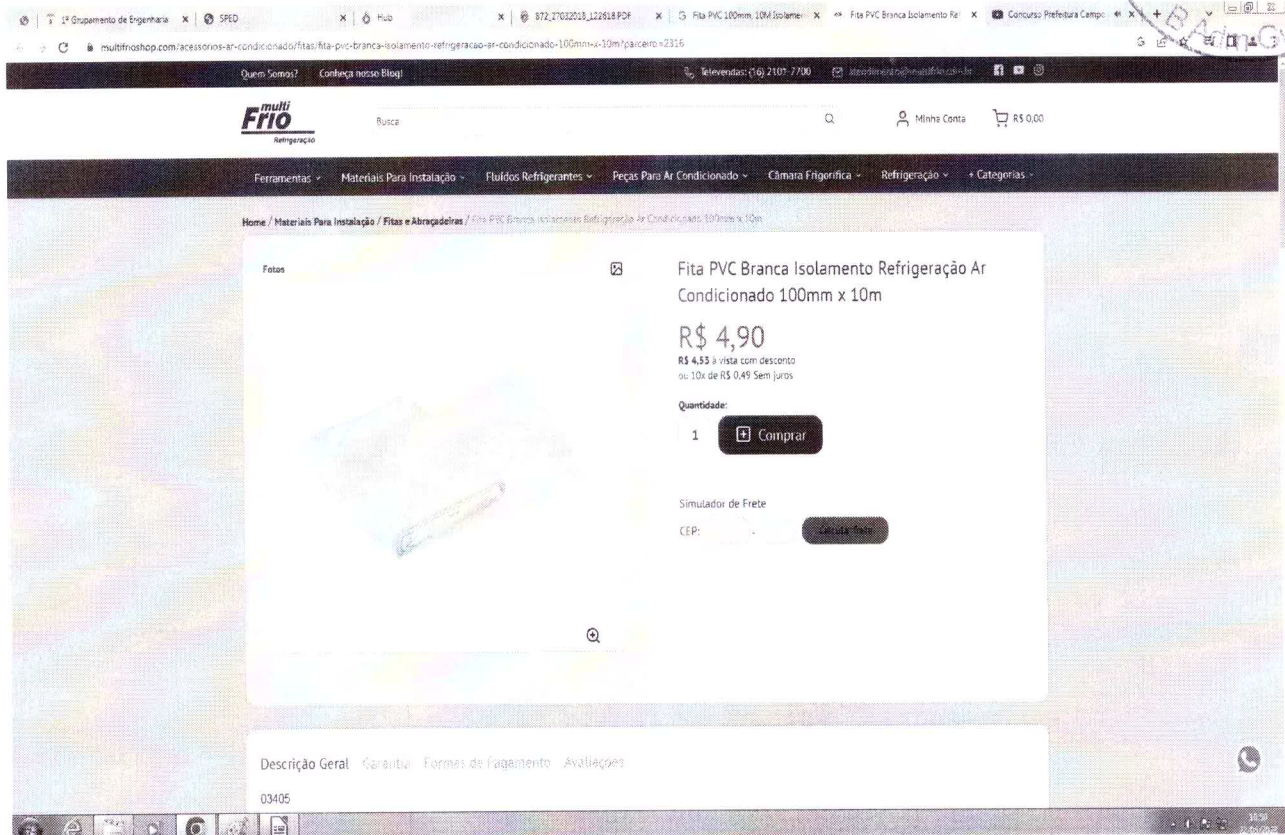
1º Grupamento de Engenharia | SPED | Hub | 872_27032018_122618.PDF | Fita PVC 100mm, 10M Isolamen | Fita PVC Branca Isolamento Re | Concurso Prefeitura Campo

multifrioshop.com/acessorios-ar-condicionado/fitas/fita-pvc-branca-isolamento-refrigeracao-ar-condicionado-100mm-x-10m?parceiro=2316

Quem Somos? Conheça nosso Blog! Televendas: (16) 2101-7700 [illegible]

multi Frio Refrigeração

Busca

Minha Conta R$ 0,00

Ferramentas Materiais Para Instalação Fluidos Refrigerantes Peças Para Ar Condicionado Câmara Frigorífica Refrigeração + Categorias

Home / Materiais Para Instalação / Fitas e Abraçadeiras / Fita PVC Branca Isolamento Refrigeração Ar Condicionado 100mm x 10m

Fotos

Fita PVC Branca Isolamento Refrigeração Ar Condicionado 100mm x 10m

R$ 4,90

R$ 4,53 à vista com desconto
ou 10x de R$ 0,49 Sem juros

Quantidade:

1 Comprar

Simulador de Frete

CEP: - Calcular frete

Descrição Geral Garantia Formas de Pagamento Avaliações

03405